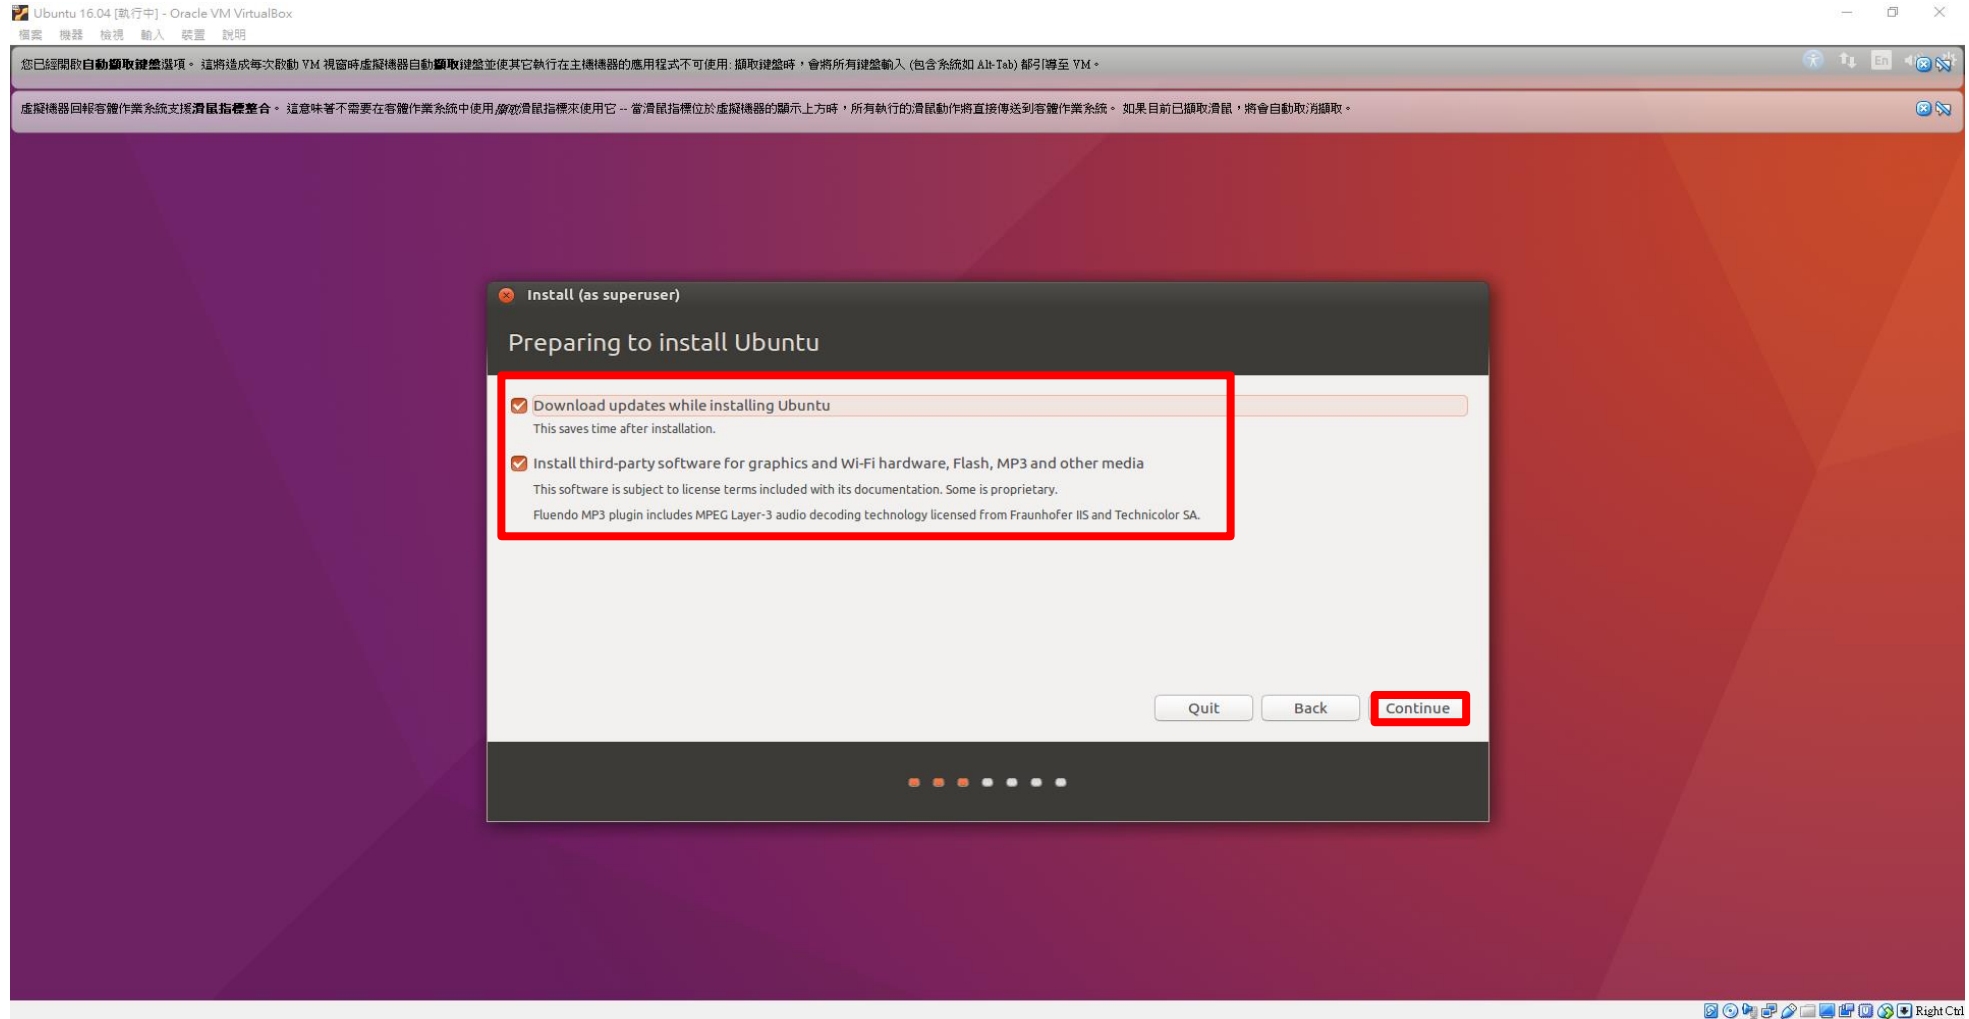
Ubuntu 16.04 [執行中] - Oracle VM VirtualBox

檔案 機器 檢視 輸入 裝置 說明

您已經開啟自動擷取鍵盤選項。這將造成每次啟動 VM 視窗時虛擬機器自動擷取鍵盤並使其它執行在主機機器的應用程式不可使用：擷取鍵盤時，會將所有鍵盤輸入 (包含系統如 Alt-Tab) 都引導至 VM。

虛擬機器回報客體作業系統支援滑鼠指標整合。這意味著不需要在客體作業系統中使用滑鼠指標來使用它 -- 當滑鼠指標位於虛擬機器的顯示上方時，所有執行的滑鼠動作將直接傳送到客體作業系統。如果目前已擷取滑鼠，將會自動取消擷取。

En

Install (as superuser)

Preparing to install Ubuntu

Download updates while installing Ubuntu

This saves time after installation.

Install third-party software for graphics and Wi-Fi hardware, Flash, MP3 and other media

This software is subject to license terms included with its documentation. Some is proprietary.

Fluendo MP3 plugin includes MPEG Layer-3 audio decoding technology licensed from Fraunhofer IIS and Technicolor SA.

Quit Back Continue

Right Ctrl